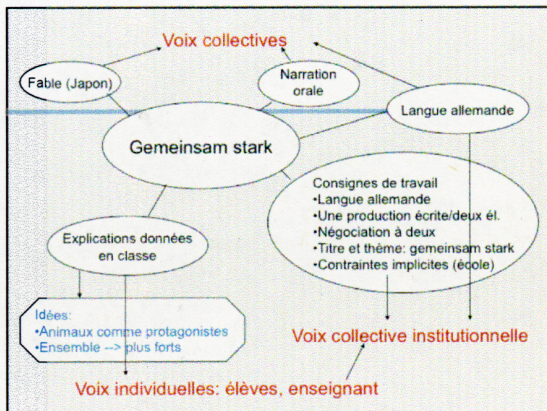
Voix collectives

Fable (Japon)

Narration orale

Langue allemande

Gemeinsam stark

Consignes de travail
•Langue allemande
•Une production écrite/deux él.
•Négociation à deux
•Titre et thème: gemeinsam stark
•Contraintes implicites (école)

Explications données en classe

Idées:
•Animaux comme protagonistes
•Ensemble --> plus forts

Voix collective institutionnelle

Voix individuelles: élèves, enseignant